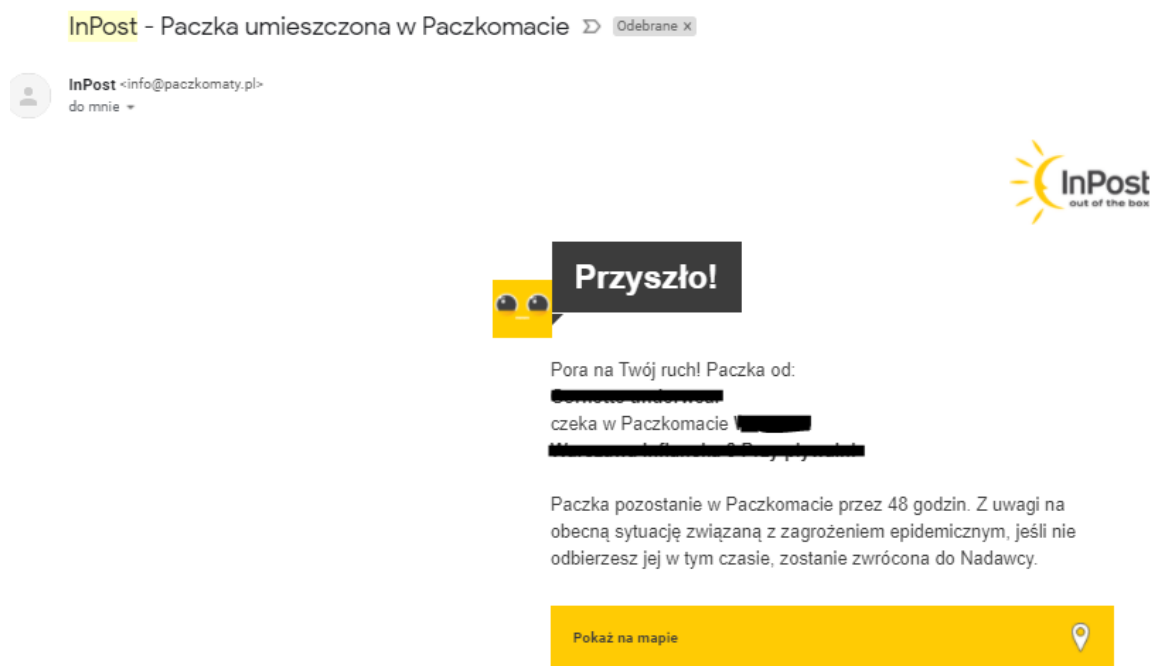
InPost - Paczka umieszczona w Paczkomacie Odebrane ×

InPost <info@paczkomaty.pl>
do mnie

InPost
out of the box

Przyszło!

Pora na Twój ruch! Paczka od:
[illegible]
czeka w Paczkomacie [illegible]
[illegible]

Paczka pozostanie w Paczkomacie przez 48 godzin. Z uwagi na obecną sytuację związaną z zagrożeniem epidemicznym, jeśli nie odbierzesz jej w tym czasie, zostanie zwrócona do Nadawcy.

Pokaż na mapie